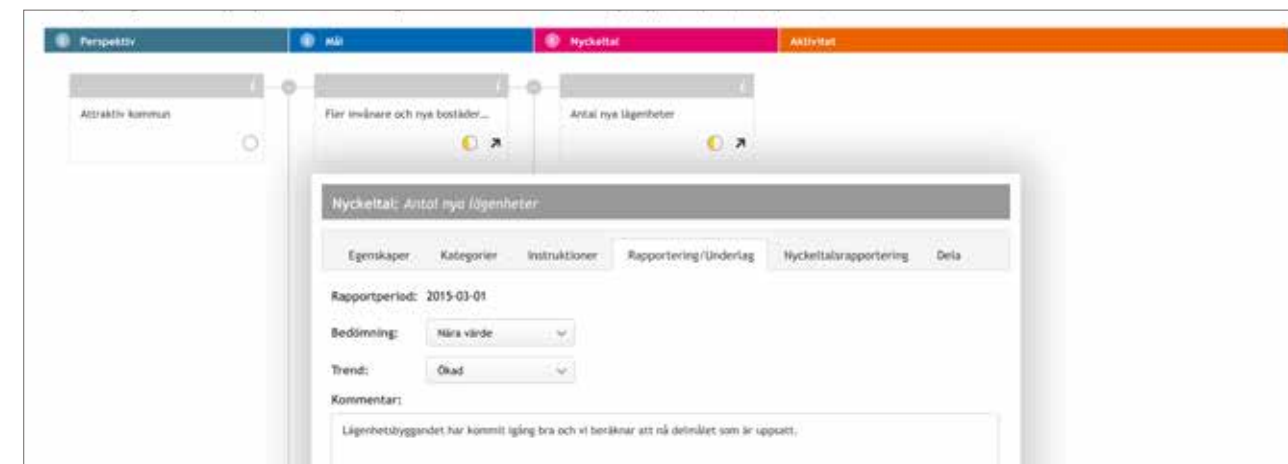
Perspektiv

Mål

Nyckeltal

Aktivitet

Attraktiv kommun

Fler invånare och nya bostäder...

Antal nya lägenheter

Nyckeltal: Antal nya lägenheter

Egenskaper

Kategorier

Instruktioner

Rapportering/Underlag

Nyckeltalsrapportering

Dela

Rapportperiod: 2015-03-01

Bedömning: Nära värde

Trend: Ökad

Kommentar:

Lägenhetsbyggandet har kommit igång bra och vi beräknar att nå delmålet som är uppsatt.